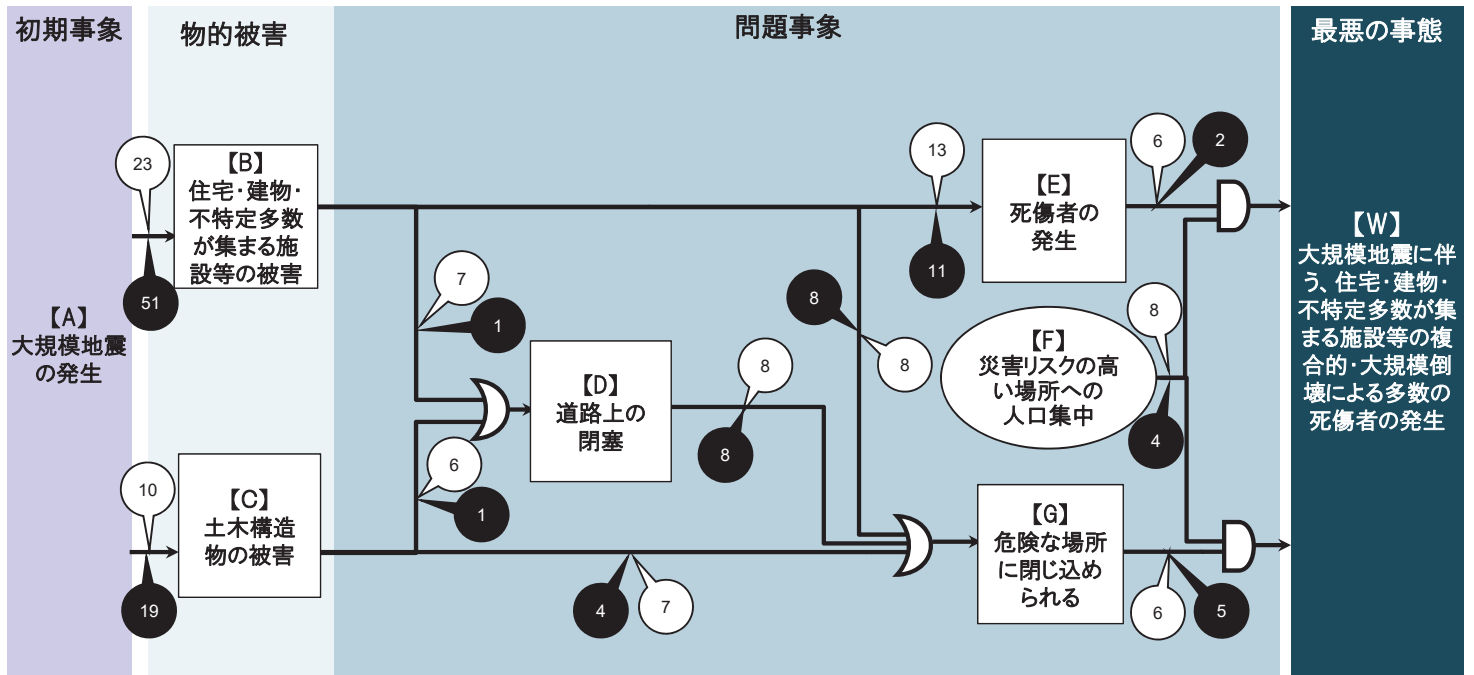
初期事象

物的被害

問題事象

最悪の事態

【A】
大規模地震の発生

23

51

【B】
住宅・建物・不特定多数が集まる施設等の被害

10

19

【C】
土木構造物の被害

7

1

6

1

【D】
道路上の閉塞

8

8

4

7

8

8

13

11

【E】
死傷者の発生

6

2

8

【F】
災害リスクの高い場所への人口集中

4

【G】
危険な場所に閉じ込められる

6

5

【W】
大規模地震に伴う、住宅・建物・不特定多数が集まる施設等の複合的・大規模倒壊による多数の死傷者の発生